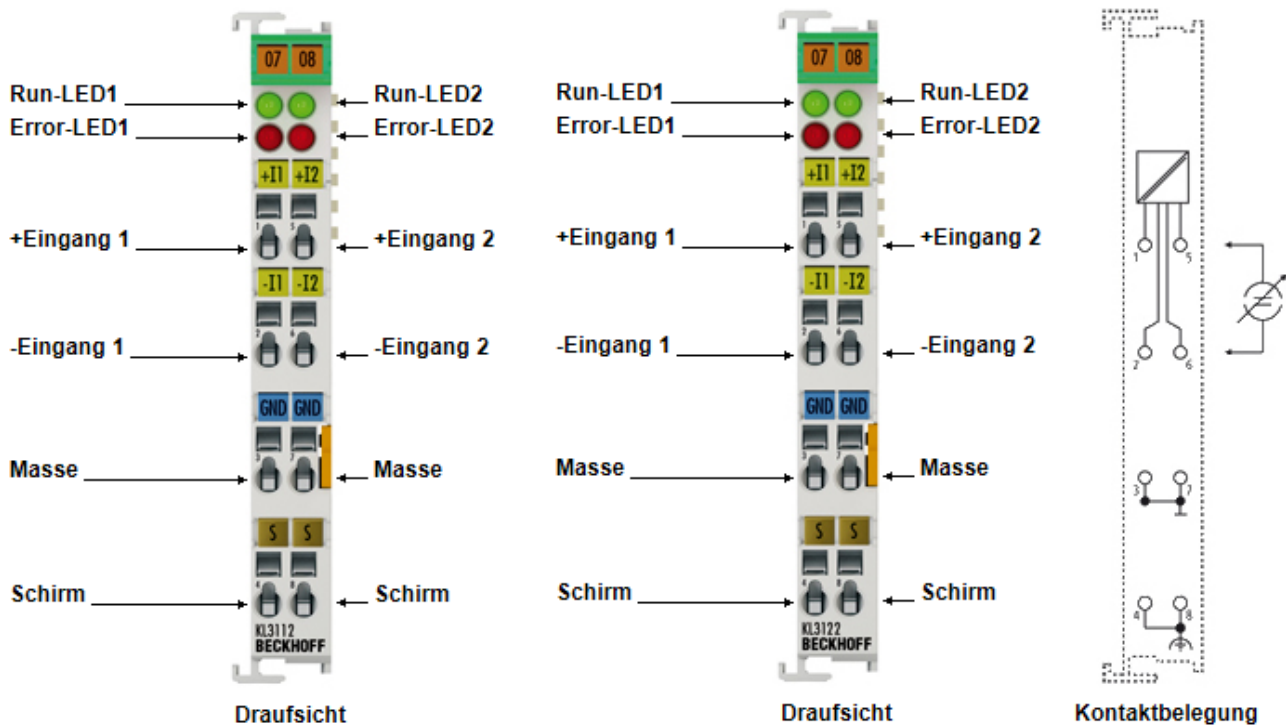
07 08
Run-LED1
Run-LED2
Error-LED1
Error-LED2
+I1 +I2
+Eingang 1
+Eingang 2
-I1 -I2
-Eingang 1
-Eingang 2
GND GND
Masse
Masse
S S
Schirm
Schirm
KL3112
BECKHOFF
Draufsicht

07 08
Run-LED1
Run-LED2
Error-LED1
Error-LED2
+I1 +I2
+Eingang 1
+Eingang 2
-I1 -I2
-Eingang 1
-Eingang 2
GND GND
Masse
Masse
S S
Schirm
Schirm
KL3122
BECKHOFF
Draufsicht

1 5
2 6
3 7
4 8
Kontaktbelegung